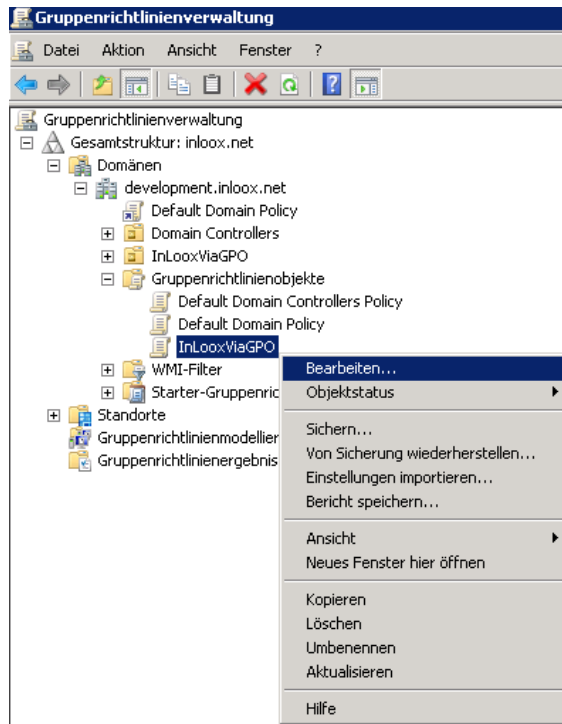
Gruppenrichtlinienverwaltung

Datei Aktion Ansicht Fenster ?

Gruppenrichtlinienverwaltung
Gesamtstruktur: inloox.net
Domänen
development.inloox.net
Default Domain Policy
Domain Controllers
InLooxViaGPO
Gruppenrichtlinienobjekte
Default Domain Controllers Policy
Default Domain Policy
InLooxViaGPO
WMI-Filter
Starter-Gruppenric
Standorte
Gruppenrichtlinienmodellier
Gruppenrichtlinienergebnis

Bearbeiten...
Objektstatus
Sichern...
Von Sicherung wiederherstellen...
Einstellungen importieren...
Bericht speichern...
Ansicht
Neues Fenster hier öffnen
Kopieren
Löschen
Umbenennen
Aktualisieren
Hilfe